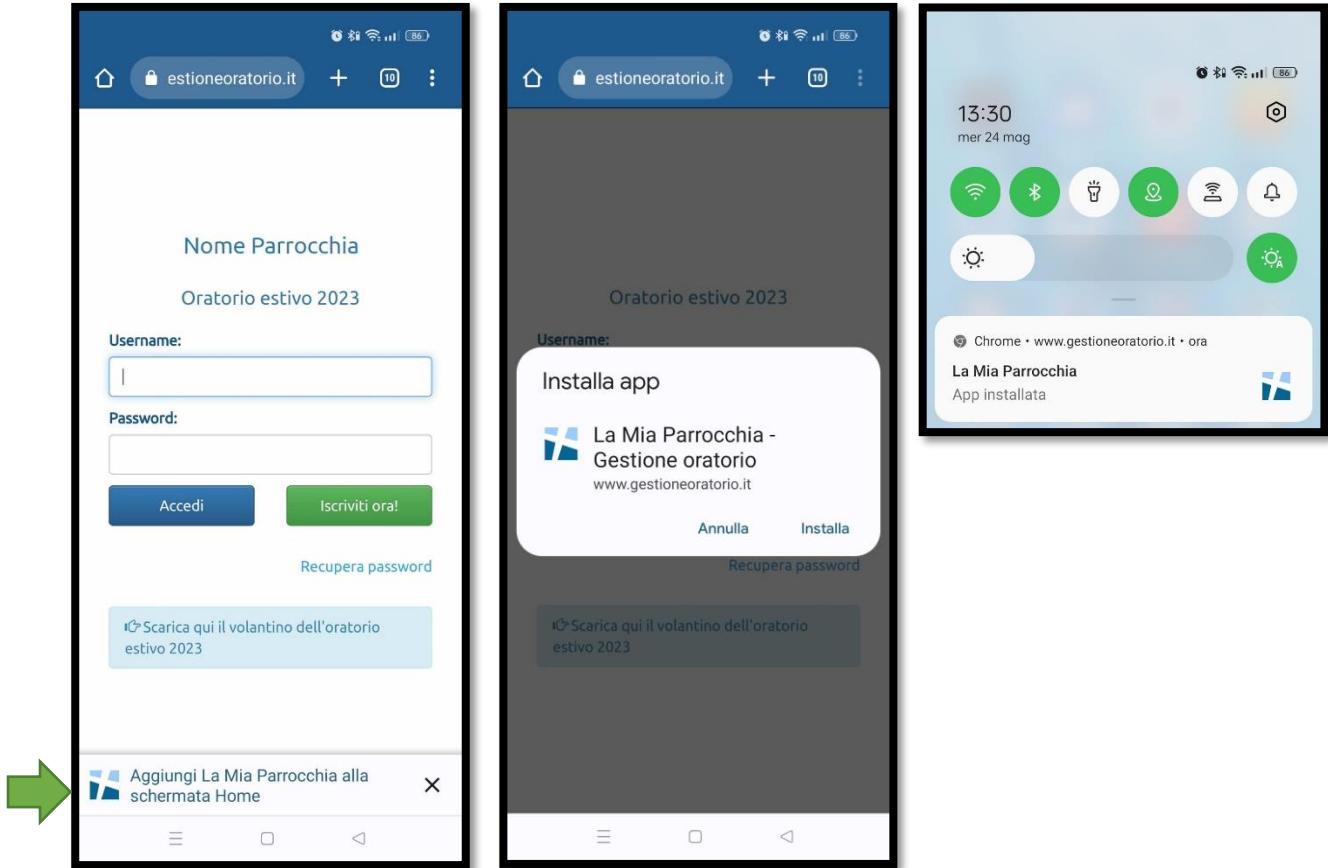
86

estioneoratorio.it + 10

Nome Parrocchia

Oratorio estivo 2023

Username:

Password:

Accedi

Iscriviti ora!

Recupera password

Scarica qui il volantino dell'oratorio estivo 2023

Aggiungi La Mia Parrocchia alla schermata Home

86

estioneoratorio.it + 10

Oratorio estivo 2023

Username:

Installa app

La Mia Parrocchia - Gestione oratorio

www.gestioneoratorio.it

Annulla Installa

Recupera password

Scarica qui il volantino dell'oratorio estivo 2023

86

13:30
mer 24 mag

Chrome • www.gestioneoratorio.it • ora

La Mia Parrocchia

App installata